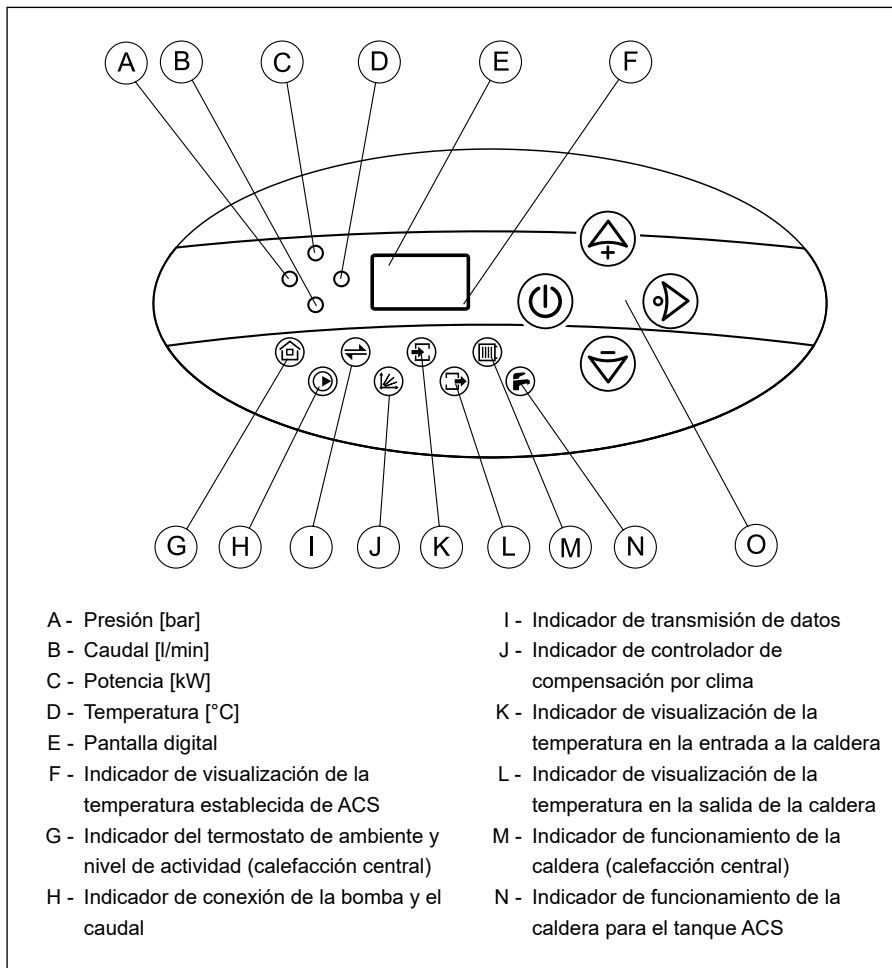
A B C D E F

G H I J K L M N O

A - Presión [bar]
B - Caudal [l/min]
C - Potencia [kW]
D - Temperatura [°C]
E - Pantalla digital
F - Indicador de visualización de la temperatura establecida de ACS
G - Indicador del termostato de ambiente y nivel de actividad (calefacción central)
H - Indicador de conexión de la bomba y el caudal

I - Indicador de transmisión de datos
J - Indicador de controlador de compensación por clima
K - Indicador de visualización de la temperatura en la entrada a la caldera
L - Indicador de visualización de la temperatura en la salida de la caldera
M - Indicador de funcionamiento de la caldera (calefacción central)
N - Indicador de funcionamiento de la caldera para el tanque ACS